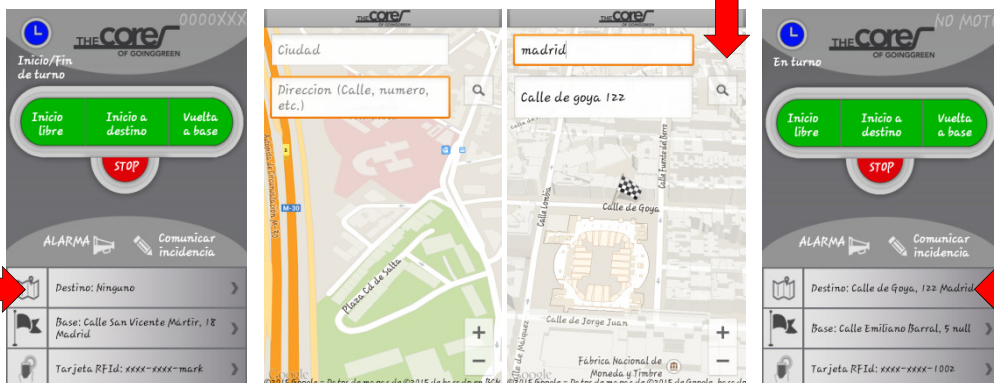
0000XXX
THE cores OF GOINGGREEN
Inicio/Fin de turno
Inicio libre
Inicio a destino
Vuelta a base
STOP
ALARMA
Comunicar incidencia
Destino: Ninguno
Base: Calle San Vicente Mártir, 18 Madrid
Tarjeta RFId: xxxx-xxxx-mark

THE cores OF GOINGGREEN
Ciudad
Direccion (Calle, numero, etc.)
M-30
Plaza Cd. de Salta
+
−
©2015 Google - Datos de mapas ©2015 de base de BCN

THE cores OF GOINGGREEN
madrid
Calle de goya 122
Calle de Goya
Calle Lombía
Calle Fuente del Berro
Calle de Jorge Juan
Calle de Máiquez
Fábrica Nacional de Moneda y Timbre
+
−
©2015 Google - Datos de mapas ©2015 de Google, base de

NO MOTI
THE cores OF GOINGGREEN
En turno
Inicio libre
Inicio a destino
Vuelta a base
STOP
ALARMA
Comunicar incidencia
Destino: Calle de Goya, 122 Madrid
Base: Calle Emiliano Barral, 5 null
Tarjeta RFId: xxxx-xxxx-1002